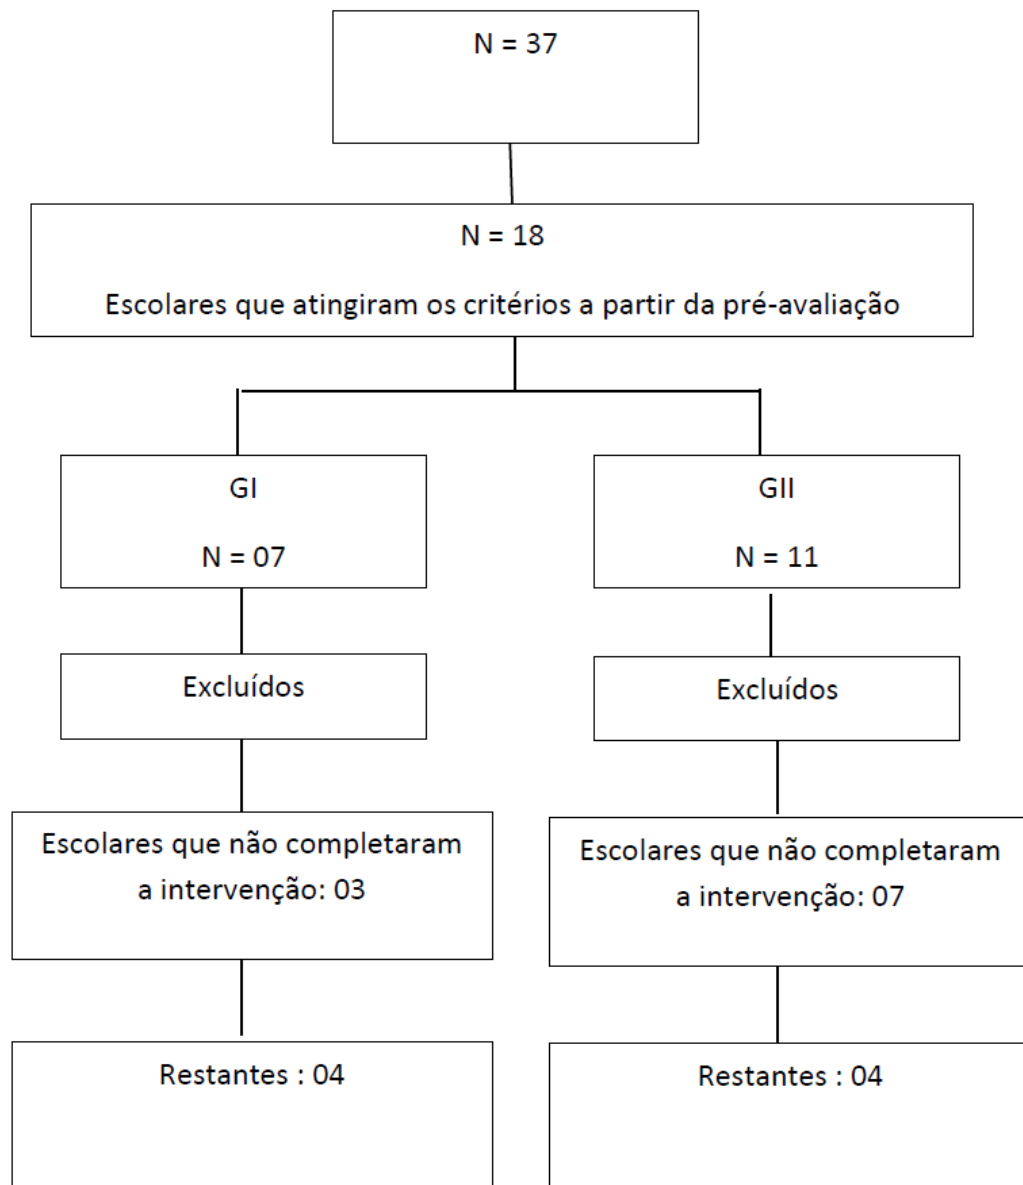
N = 37

N = 18

Escolares que atingiram os critérios a partir da pré-avaliação

GI

N = 07

Excluídos

Escolares que não completaram a intervenção: 03

Restantes : 04

GII

N = 11

Excluídos

Escolares que não completaram a intervenção: 07

Restantes : 04